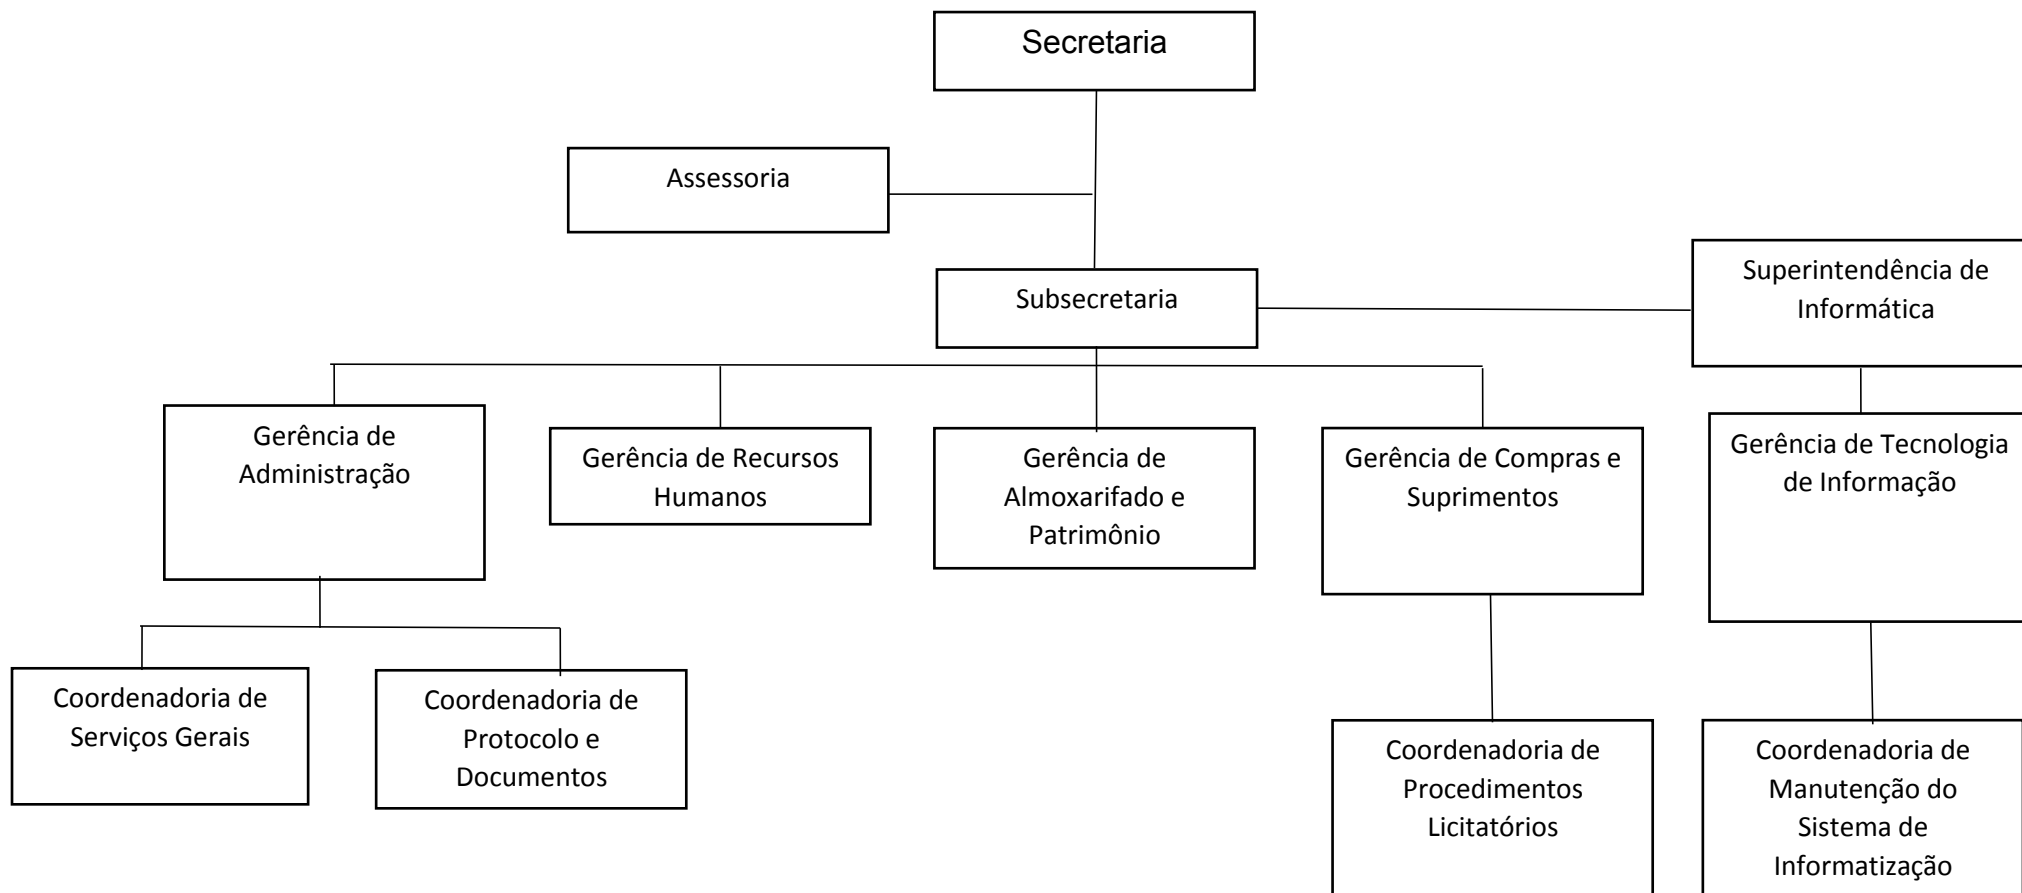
Secretaria

Assessoria

Subsecretaria

Superintendência de Informática

Gerência de Administração

Gerência de Recursos Humanos

Gerência de Almoxarifado e Patrimônio

Gerência de Compras e Suprimentos

Gerência de Tecnologia de Informação

Coordenadoria de Serviços Gerais

Coordenadoria de Protocolo e Documentos

Coordenadoria de Procedimentos Licitatórios

Coordenadoria de Manutenção do Sistema de Informatização